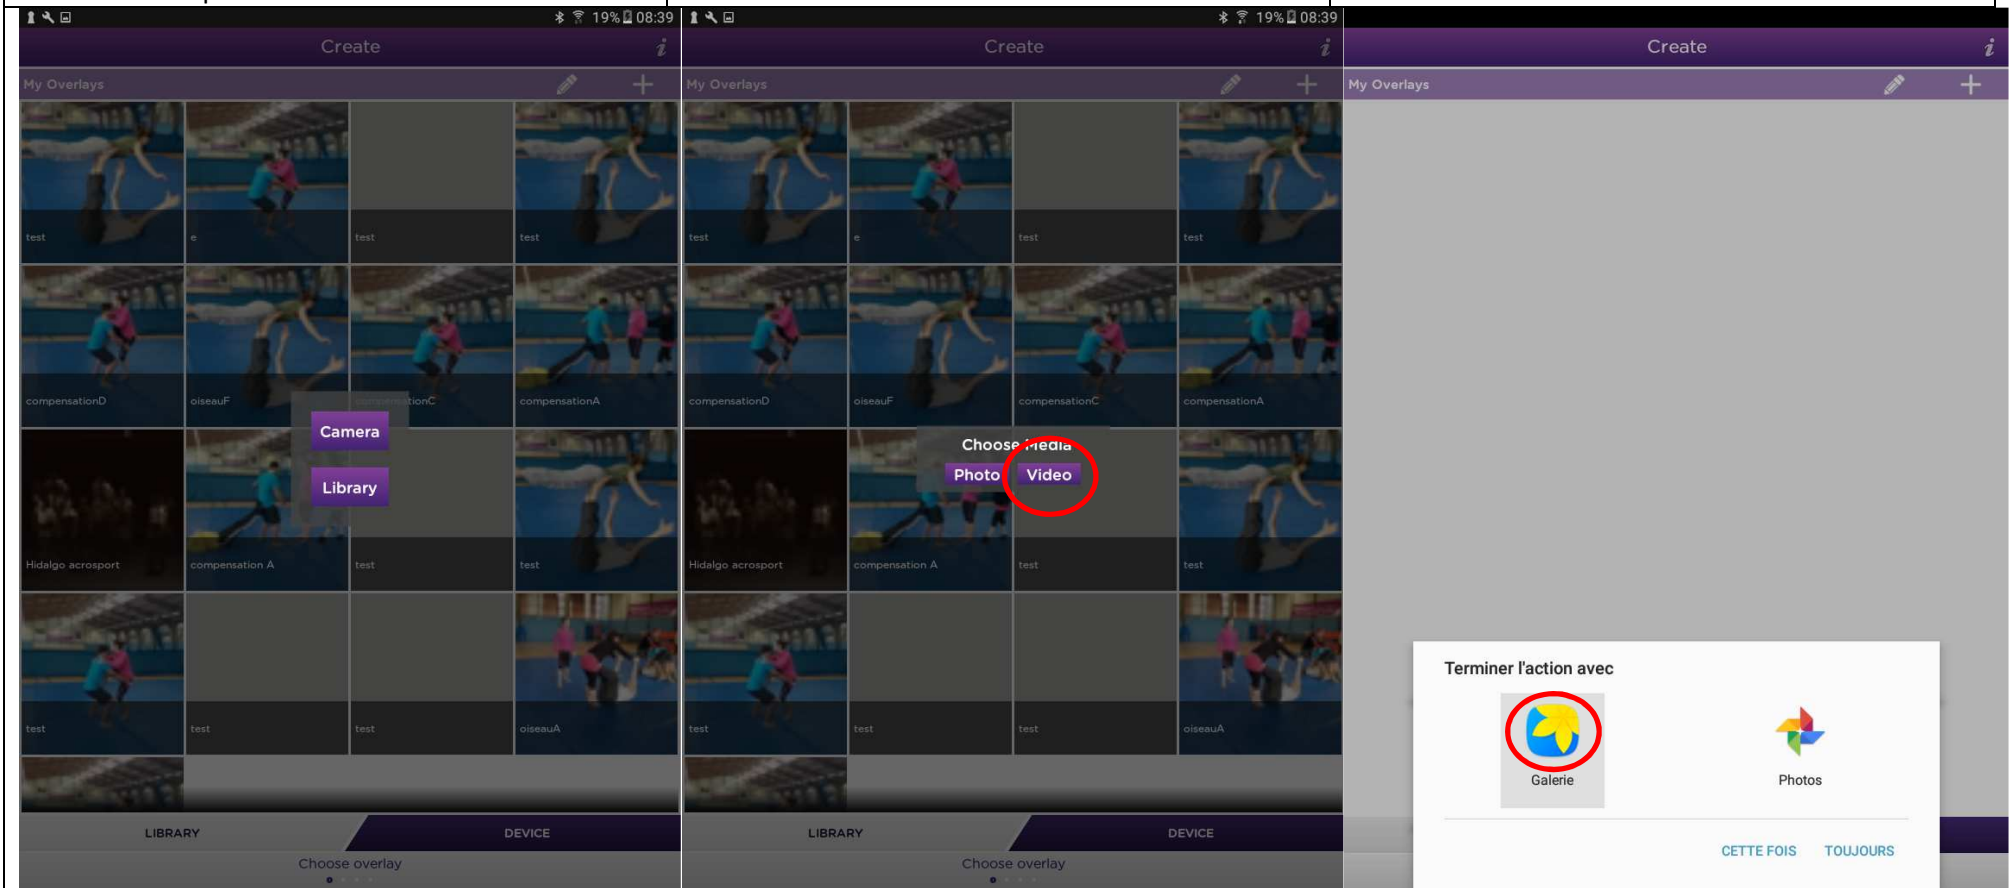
19% 08:39

Create

My Overlays

test
e
test
test
compensationD
oiseauF
compensationC
compensationA
Camera
Library
Hidalgo acrosport
compensation A
test
test
test
test
test
oiseauA

LIBRARY
DEVICE
Choose overlay

19% 08:39

Create

My Overlays

test
e
test
test
compensationD
oiseauF
compensationC
compensationA
Choose Media
Photo
Video
Hidalgo acrosport
compensation A
test
test
test
test
test
oiseauA

LIBRARY
DEVICE
Choose overlay

Create

My Overlays

Terminer l'action avec
Galerie
Photos
CETTE FOIS
TOUJOURS